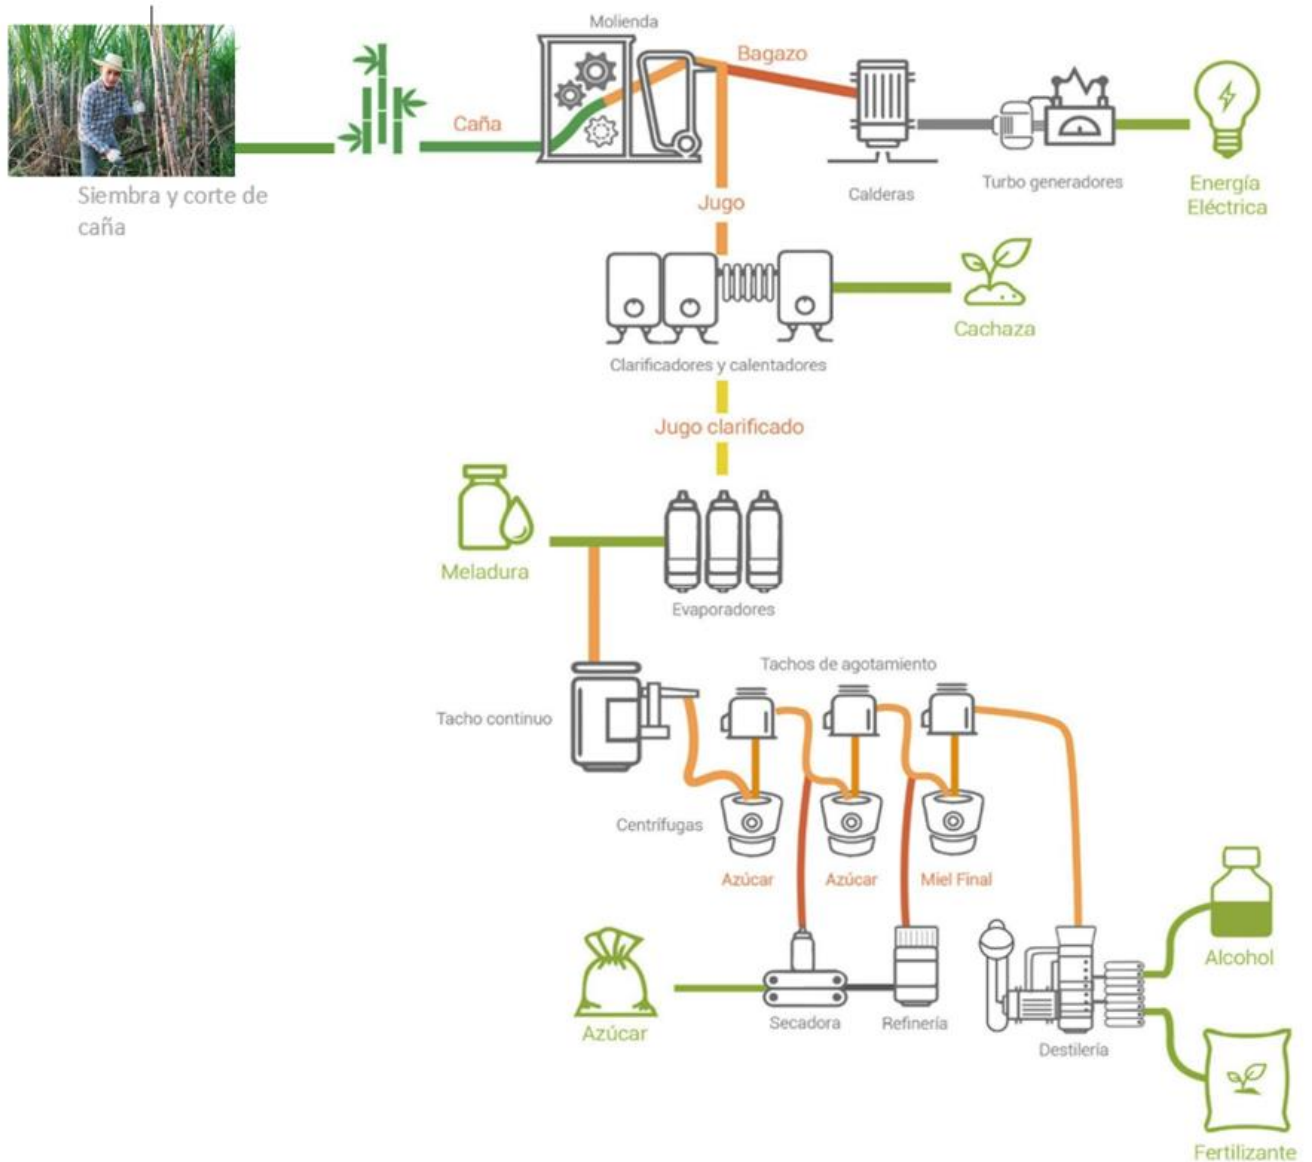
Siembra y corte de caña

Caña

Molienda

Bagazo

Calderas

Turbo generadores

Energía Eléctrica

Jugo

Clarificadores y calentadores

Cachaza

Jugo clarificado

Meladura

Evaporadores

Tachos de agotamiento

Tacho continuo

Centrifugas

Azúcar

Azúcar

Miel Final

Azúcar

Secadora

Refinería

Destilería

Alcohol

Fertilizante